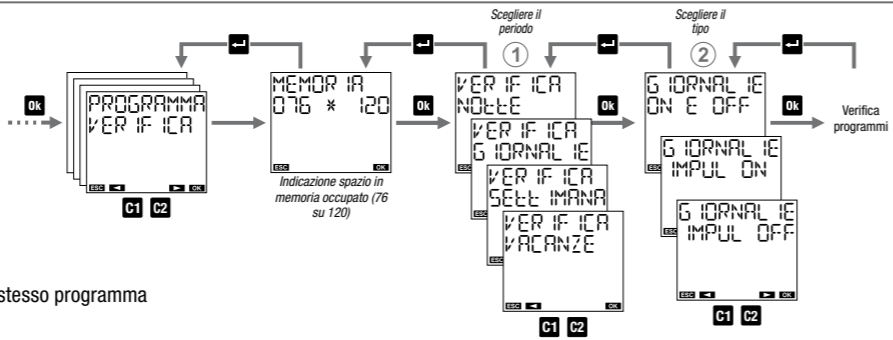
Scegliere il periodo
Scegliere il tipo
①
②
Ok
PROGRAMMA VERIFICA
ESC ◄ ► OK
C1 C2
MEMORIA 076 * 120
ESC OK
Indicazione spazio in memoria occupato (76 su 120)
Ok
VERIFICA NOTTE
VERIFICA GIORNALIE
VERIFICA SETTIMANA
VERIFICA VACANZE
ESC ◄ OK
C1 C2
Ok
GIORNALIE ON E OFF
GIORNALIE IMPUL ON
GIORNALIE IMPUL OFF
ESC ◄ ► OK
C1 C2
Ok
Verifica programmi
stesso programma